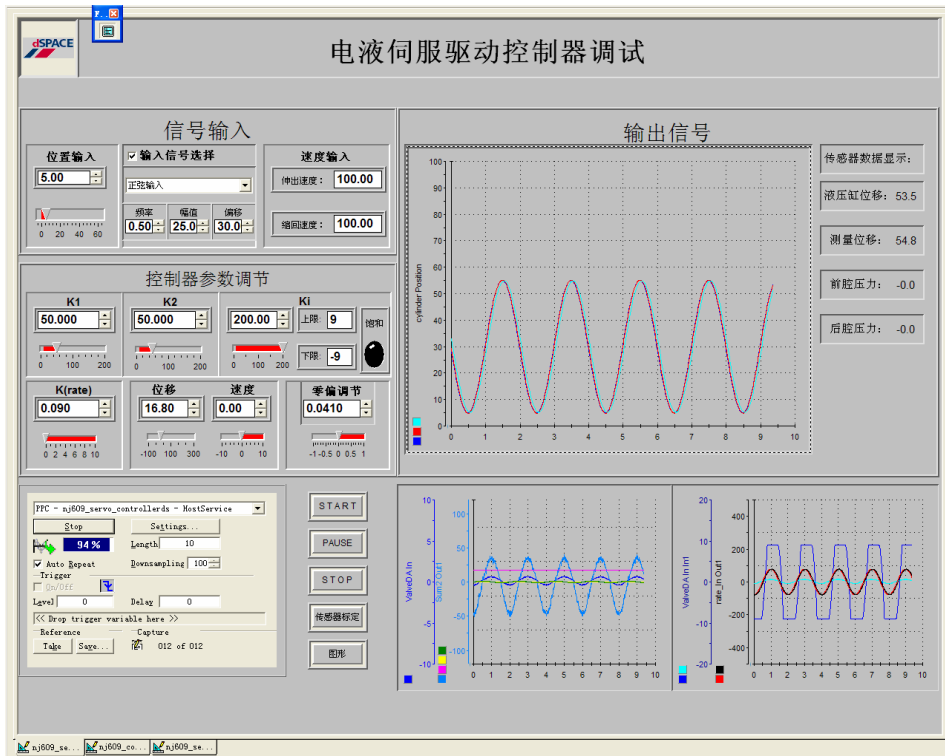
F..
dSPACE
电液伺服驱动控制器调试

信号输入
位置输入
5.00
0 20 40 60
☑ 输入信号选择
正弦输入
频率 0.50
幅值 25.0
偏移 30.0
速度输入
伸出速度： 100.00
缩回速度： 100.00

控制器参数调节
K1
50.000
0 100 200
K2
50.000
0 100 200
Ki
200.00
0 100 200
上限: 9
下限: -9
饱和
K(rate)
0.090
0 2 4 6 8 10
位移
16.80
-100 100 300
速度
0.00
-10 0 10
零偏调节
0.0410
-1 -0.5 0 0.5 1

输出信号
100
90
80
70
60
50
40
30
20
10
0
cylinder Position
0 1 2 3 4 5 6 7 8 9 10

传感器数据显示:
液压缸位移: 53.5
测量位移: 54.8
前腔压力: -0.0
后腔压力: -0.0

PPC - nj609_servo_controllerds - HostService
Stop
Settings...
94 %
Length 10
☑ Auto Repeat
Downsampling 100
Trigger
On/Off
Level 0
Delay 0
<< Drop trigger variable here >>
Reference
Take
Save...
Capture
012 of 012

START
PAUSE
STOP
传感器标定
图形

10
5
0
-5
-10
ValveDA In
Sum2 Out1
100
50
0
-50
-100
0 1 2 3 4 5 6 7 8 9 10

20
10
0
-10
-20
ValveDA In In1
rate_in Out1
400
200
0
-200
-400
0 1 2 3 4 5 6 7 8 9 10

nj609_se...
nj609_co...
nj609_se...